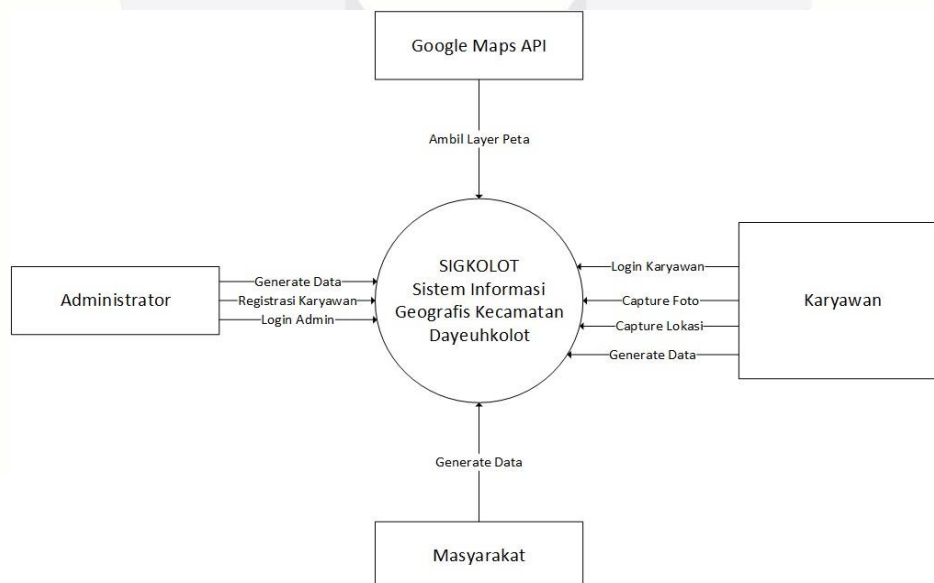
Google Maps API

Ambil Layer Peta

Administrator

Generate Data
Registrasi Karyawan
Login Admin

SIGKOLOT
Sistem Informasi
Geografis Kecamatan
Dayeuhkolot

Login Karyawan
Capture Foto
Capture Lokasi
Generate Data

Karyawan

Generate Data

Masyarakat